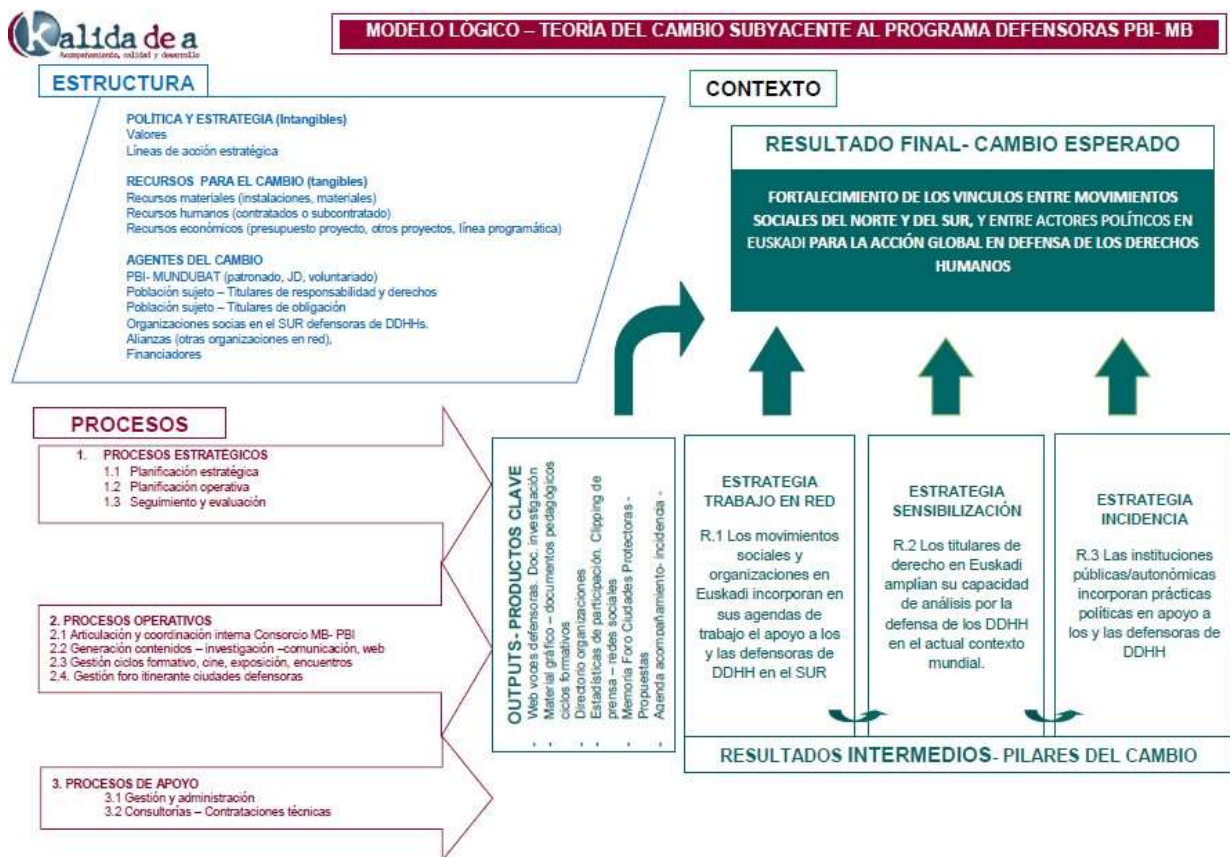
Kalida de a
Acompañamiento, calidad y desarrollo

MODELO LÓGICO – TEORÍA DEL CAMBIO SUBYACENTE AL PROGRAMA DEFENSORAS PBI- MB

ESTRUCTURA

POLÍTICA Y ESTRATEGIA (Intangibles)
Valores
Líneas de acción estratégica

RECURSOS PARA EL CAMBIO (tangibles)
Recursos materiales (instalaciones, materiales)
Recursos humanos (contratados o subcontratado)
Recursos económicos (presupuesto proyecto, otros proyectos, línea programática)

AGENTES DEL CAMBIO
PBI- MUNDUBAT (patronado, JD, voluntariado)
Población sujeto – Titulares de responsabilidad y derechos
Población sujeto – Titulares de obligación
Organizaciones socias en el SUR defensoras de DDHHs.
Alianzas (otras organizaciones en red),
Financiadores

CONTEXTO

RESULTADO FINAL- CAMBIO ESPERADO

FORTALECIMIENTO DE LOS VINCULOS ENTRE MOVIMIENTOS SOCIALES DEL NORTE Y DEL SUR, Y ENTRE ACTORES POLÍTICOS EN EUSKADI PARA LA ACCIÓN GLOBAL EN DEFENSA DE LOS DERECHOS HUMANOS

PROCESOS

1. PROCESOS ESTRATEGICOS
1.1 Planificación estratégica
1.2 Planificación operativa
1.3 Seguimiento y evaluación

2. PROCESOS OPERATIVOS
2.1 Articulación y coordinación interna Consorcio MB- PBI
2.2 Generación contenidos – investigación –comunicación, web
2.3 Gestión ciclos formativo, cine, exposición, encuentros
2.4. Gestión foro itinerante ciudades defensoras

3. PROCESOS DE APOYO
3.1 Gestión y administración
3.2 Consultorías – Contrataciones técnicas

OUTPUTS- PRODUCTOS CLAVE
- Web voces defensoras. Doc. investigación
- Material gráfico – documentos pedagógicos ciclos formativos
- Directorio organizaciones
- Estadísticas de participación. Clipping de prensa - redes sociales
- Memoria Foro Ciudades Protectoras - Propuestas
- Agenda acompañamiento- incidencia -

ESTRATEGIA TRABAJO EN RED
R.1 Los movimientos sociales y organizaciones en Euskadi incorporan en sus agendas de trabajo el apoyo a los y las defensoras de DDHH en el SUR

ESTRATEGIA SENSIBILIZACIÓN
R.2 Los titulares de derecho en Euskadi amplían su capacidad de análisis por la defensa de los DDHH en el actual contexto mundial.

ESTRATEGIA INCIDENCIA
R.3 Las instituciones públicas/autonómicas incorporan prácticas políticas en apoyo a los y las defensoras de DDHH

RESULTADOS INTERMEDIOS- PILARES DEL CAMBIO